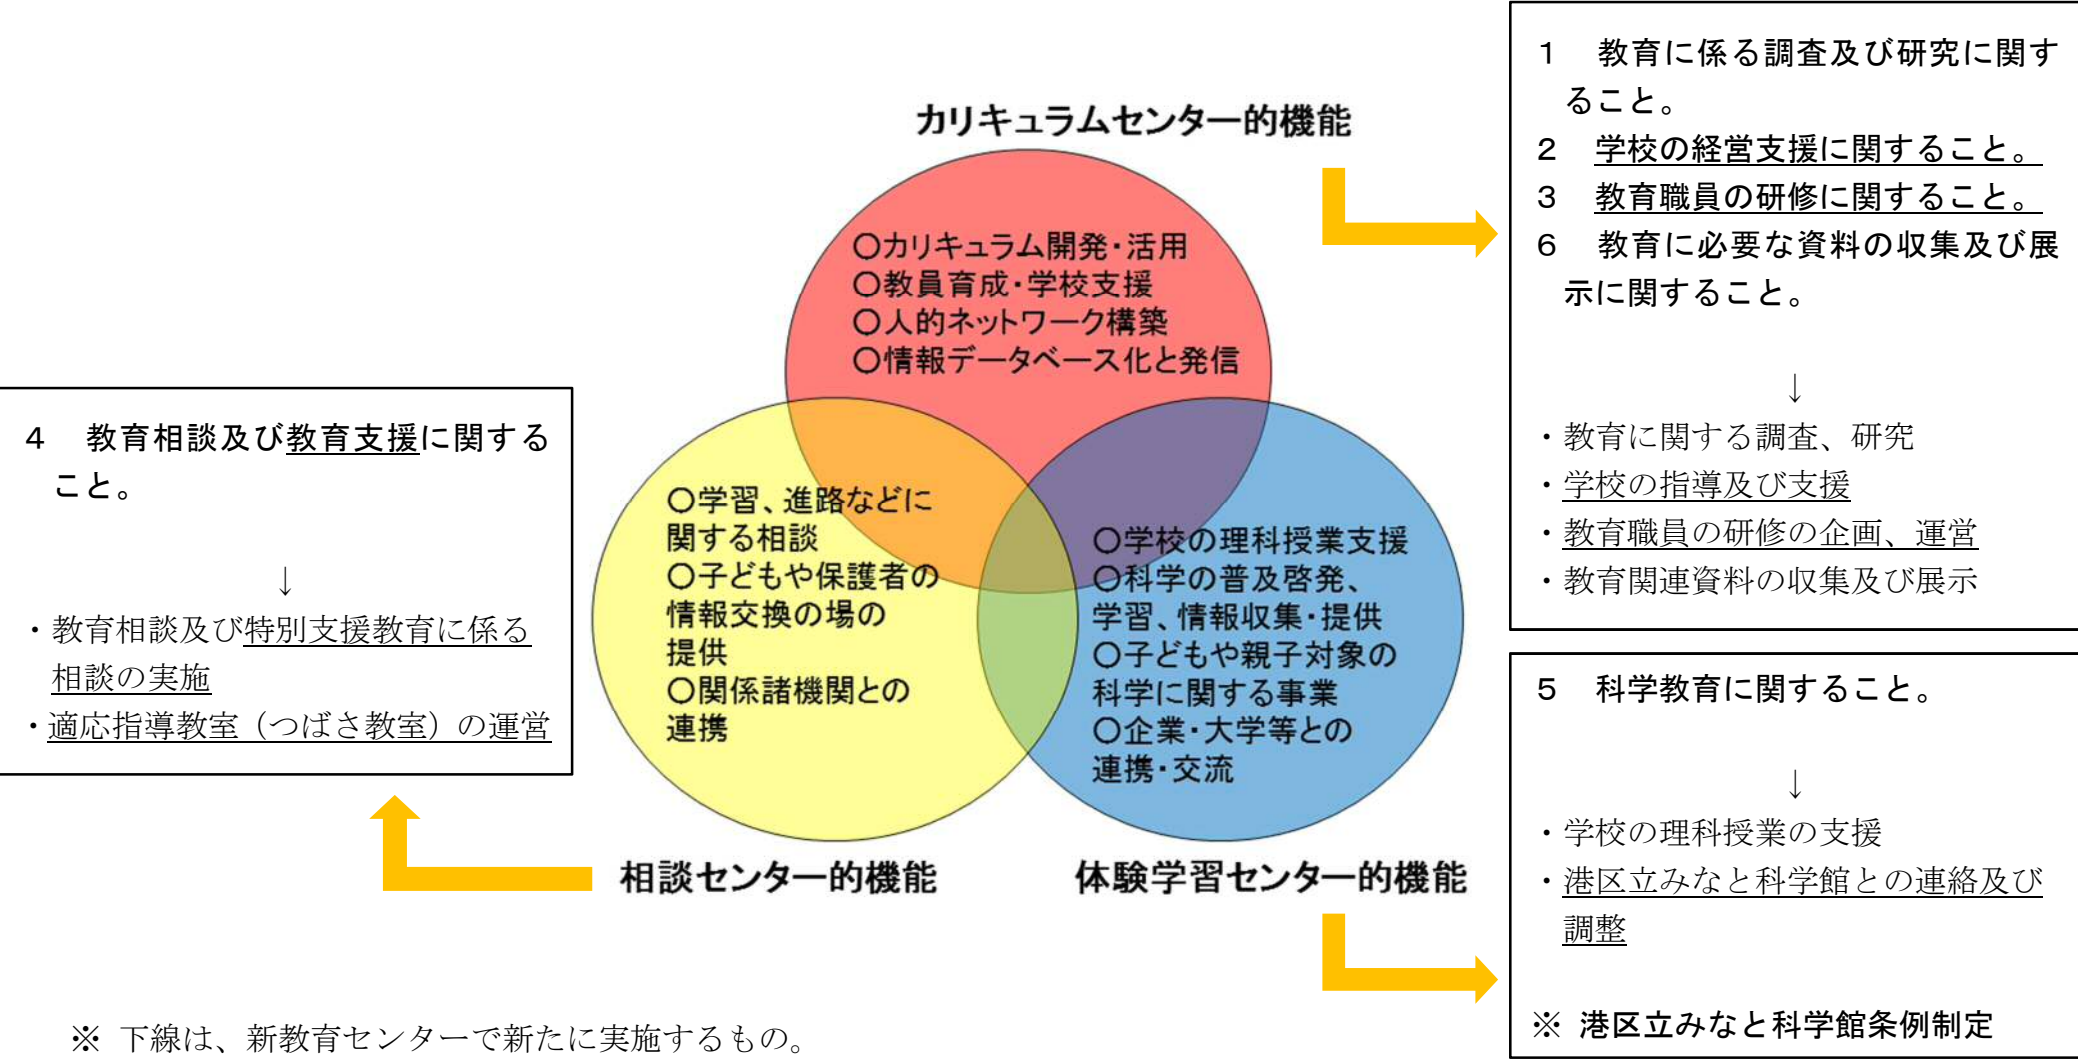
カリキュラムセンター的機能

○カリキュラム開発・活用
○教員育成・学校支援
○人的ネットワーク構築
○情報データベース化と発信

1　教育に係る調査及び研究に関すること。
2　学校の経営支援に関すること。
3　教育職員の研修に関すること。
6　教育に必要な資料の収集及び展示に関すること。

↓

・教育に関する調査、研究
・学校の指導及び支援
・教育職員の研修の企画、運営
・教育関連資料の収集及び展示

4　教育相談及び教育支援に関すること。

↓

・教育相談及び特別支援教育に係る相談の実施
・適応指導教室（つばさ教室）の運営

○学習、進路などに関する相談
○子どもや保護者の情報交換の場の提供
○関係諸機関との連携

○学校の理科授業支援
○科学の普及啓発、学習、情報収集・提供
○子どもや親子対象の科学に関する事業
○企業・大学等との連携・交流

相談センター的機能

体験学習センター的機能

5　科学教育に関すること。

↓

・学校の理科授業の支援
・港区立みなと科学館との連絡及び調整

※ 港区立みなと科学館条例制定

※ 下線は、新教育センターで新たに実施するもの。